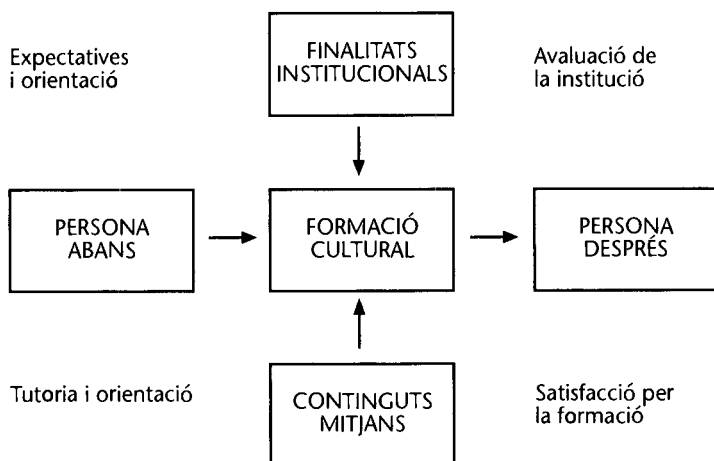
Expectatives i orientació

FINALITATS INSTITUCIONALS

Avaluació de la institució

PERSONA ABANS

FORMACIÓ CULTURAL

PERSONA DESPRÉS

Tutoria i orientació

CONTINGUTS MITJANS

Satisfacció per la formació